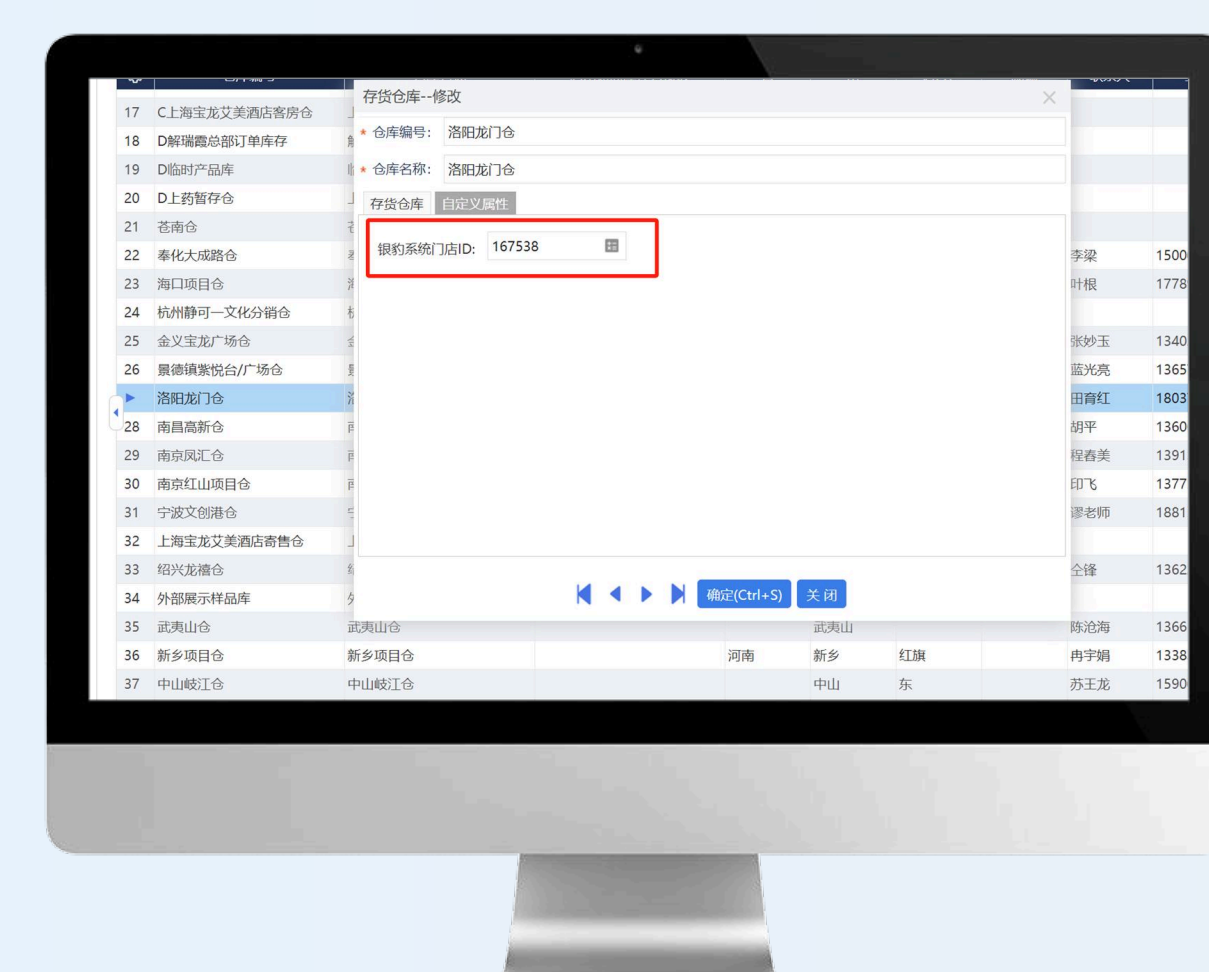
存货仓库--修改

* 仓库编号: 洛阳龙门仓

* 仓库名称: 洛阳龙门仓

存货仓库 自定义属性

银豹系统门店ID: 167538

确定(Ctrl+S) 关 闭

| | | | | | | | | |
|---|---|---|---|---|---|---|---|---|
| 17 | C上海宝龙艾美酒店客房仓 | 上 | | | | | | |
| 18 | D解瑞霞总部订单库存 | 解 | | | | | | |
| 19 | D临时产品库 | 临 | | | | | | |
| 20 | D上药暂存仓 | 上 | | | | | | |
| 21 | 苍南仓 | 苍 | | | | | | |
| 22 | 奉化大成路仓 | 奉 | | | | | 李梁 | 1500 |
| 23 | 海口项目仓 | 海 | | | | | 叶根 | 1778 |
| 24 | 杭州静可一文化分销仓 | 杭 | | | | | | |
| 25 | 金义宝龙广场仓 | 金 | | | | | 张妙玉 | 1340 |
| 26 | 景德镇紫悦台/广场仓 | 景 | | | | | 蓝光亮 | 1365 |
| ▶ | 洛阳龙门仓 | 洛 | | | | | 田育红 | 1803 |
| 28 | 南昌高新仓 | 南 | | | | | 胡平 | 1360 |
| 29 | 南京凤汇仓 | 南 | | | | | 程春美 | 1391 |
| 30 | 南京红山项目仓 | 南 | | | | | 印飞 | 1377 |
| 31 | 宁波文创港仓 | 宁 | | | | | 缪老师 | 1881 |
| 32 | 上海宝龙艾美酒店寄售仓 | 上 | | | | | | |
| 33 | 绍兴龙禧仓 | 绍 | | | | | 仝锋 | 1362 |
| 34 | 外部展示样品库 | 外 | | | | | | |
| 35 | 武夷山仓 | 武夷山仓 | | | 武夷山 | | 陈沧海 | 1366 |
| 36 | 新乡项目仓 | 新乡项目仓 | | 河南 | 新乡 | 红旗 | 冉宇娟 | 1338 |
| 37 | 中山岐江仓 | 中山岐江仓 | | | 中山 | 东 | 苏王龙 | 1590 |